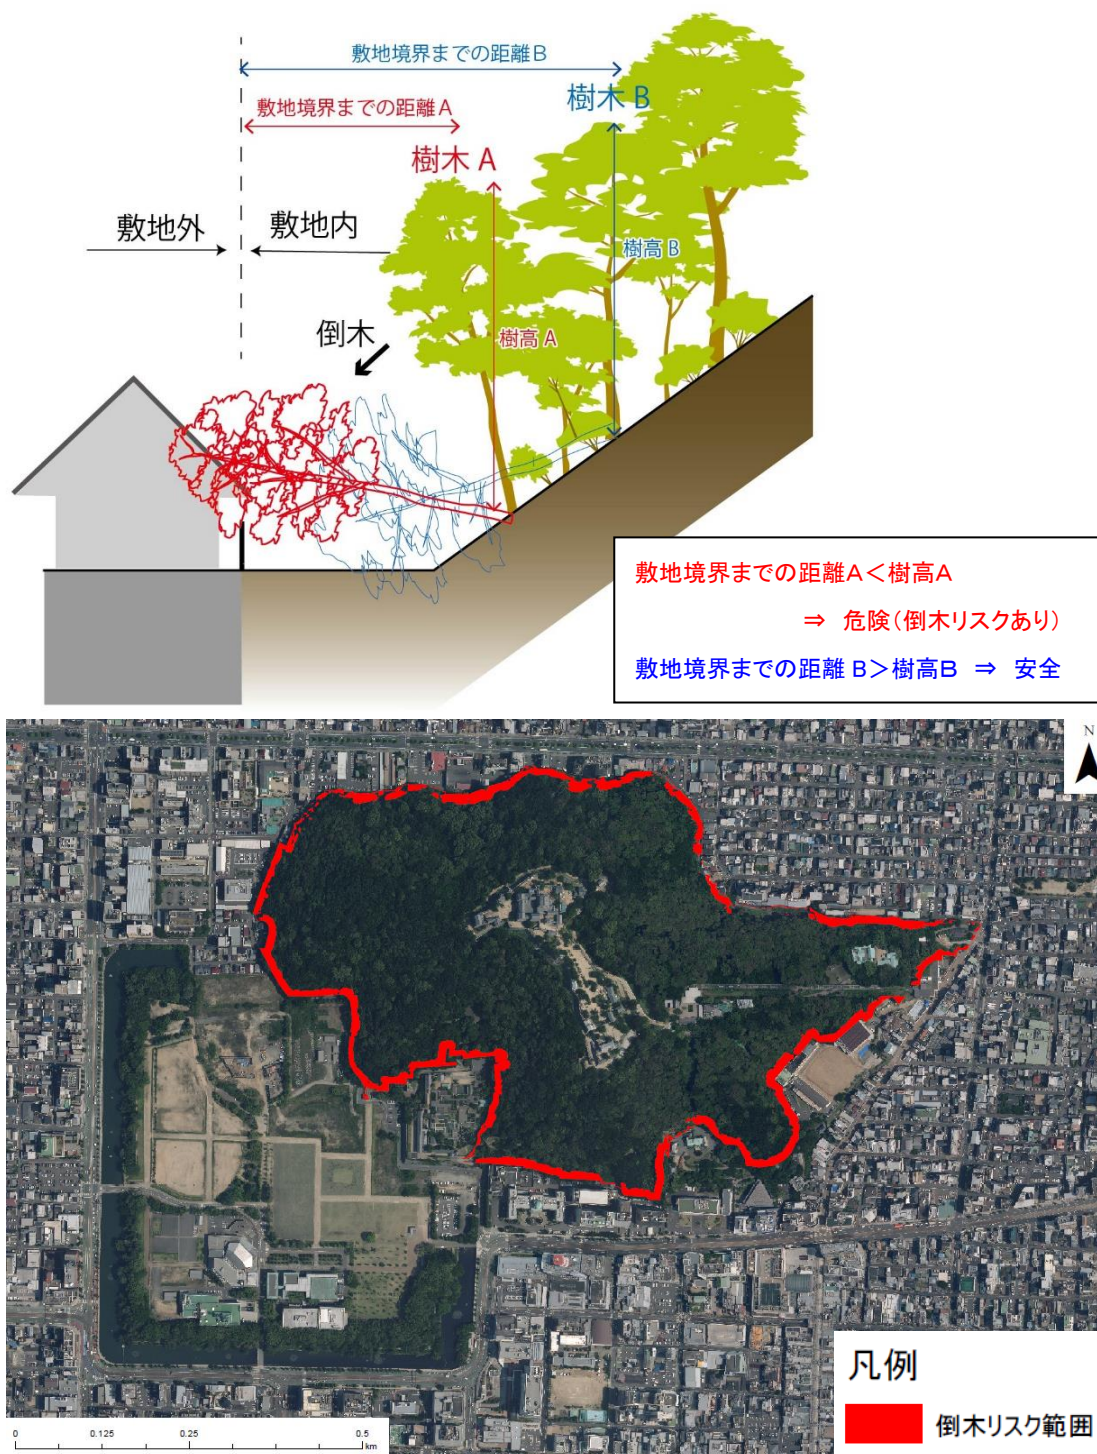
敷地境界までの距離B

樹木 B

敷地境界までの距離A

樹木 A

敷地外

敷地内

樹高 B

倒木

樹高 A

敷地境界までの距離A＜樹高A

⇒ 危険（倒木リスクあり）

敷地境界までの距離 B＞樹高B ⇒ 安全

N

凡例

倒木リスク範囲

0 0.125 0.25 0.5 km